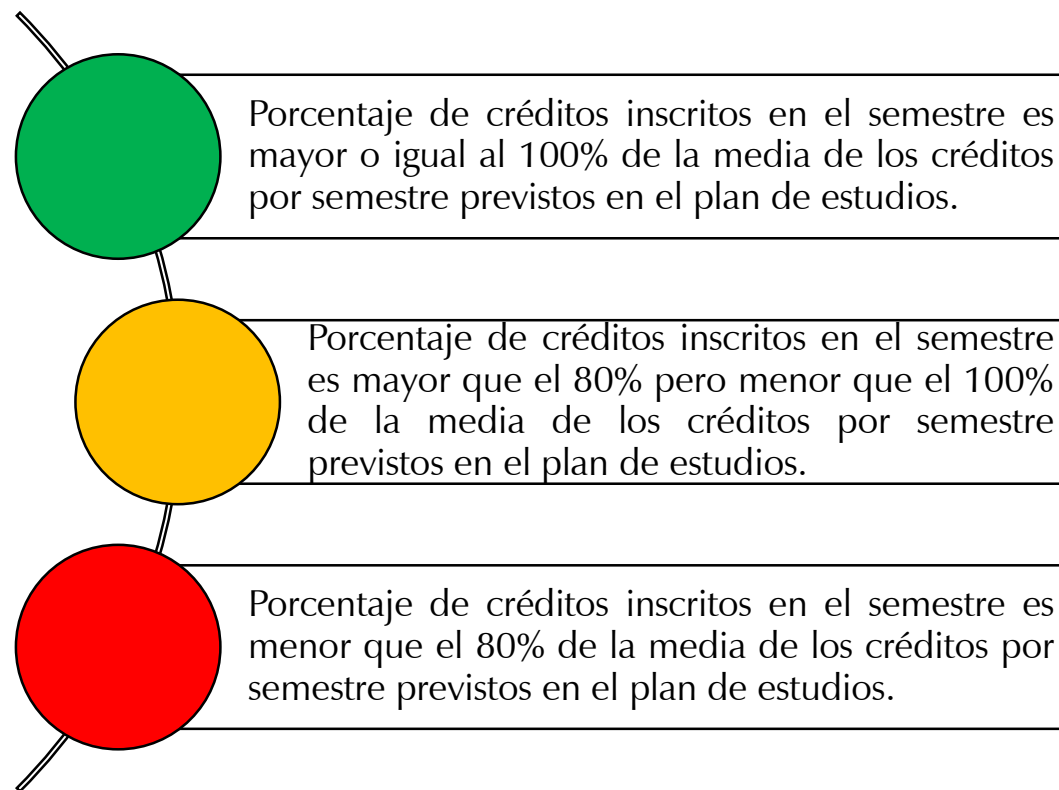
Porcentaje de créditos inscritos en el semestre es mayor o igual al 100% de la media de los créditos por semestre previstos en el plan de estudios.

Porcentaje de créditos inscritos en el semestre es mayor que el 80% pero menor que el 100% de la media de los créditos por semestre previstos en el plan de estudios.

Porcentaje de créditos inscritos en el semestre es menor que el 80% de la media de los créditos por semestre previstos en el plan de estudios.